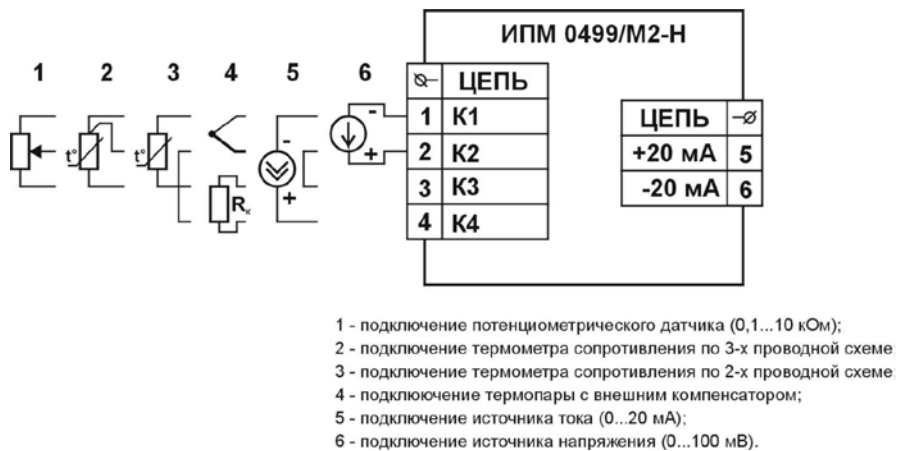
ИПМ 0499/М2-Н

1 2 3 4 5 6

t° t° $R_к$

- + - +

| ⊘ | ЦЕПЬ |
|---|---|
| 1 | К1 |
| 2 | К2 |
| 3 | К3 |
| 4 | К4 |

| ЦЕПЬ | ⊘ |
|---|---|
| +20 мА | 5 |
| -20 мА | 6 |

1 - подключение потенциометрического датчика (0,1...10 кОм);
2 - подключение термометра сопротивления по 3-х проводной схеме
3 - подключение термометра сопротивления по 2-х проводной схеме
4 - подклюючение термопары с внешним компенсатором;
5 - подключение источника тока (0...20 мА);
6 - подключение источника напряжения (0...100 мВ).